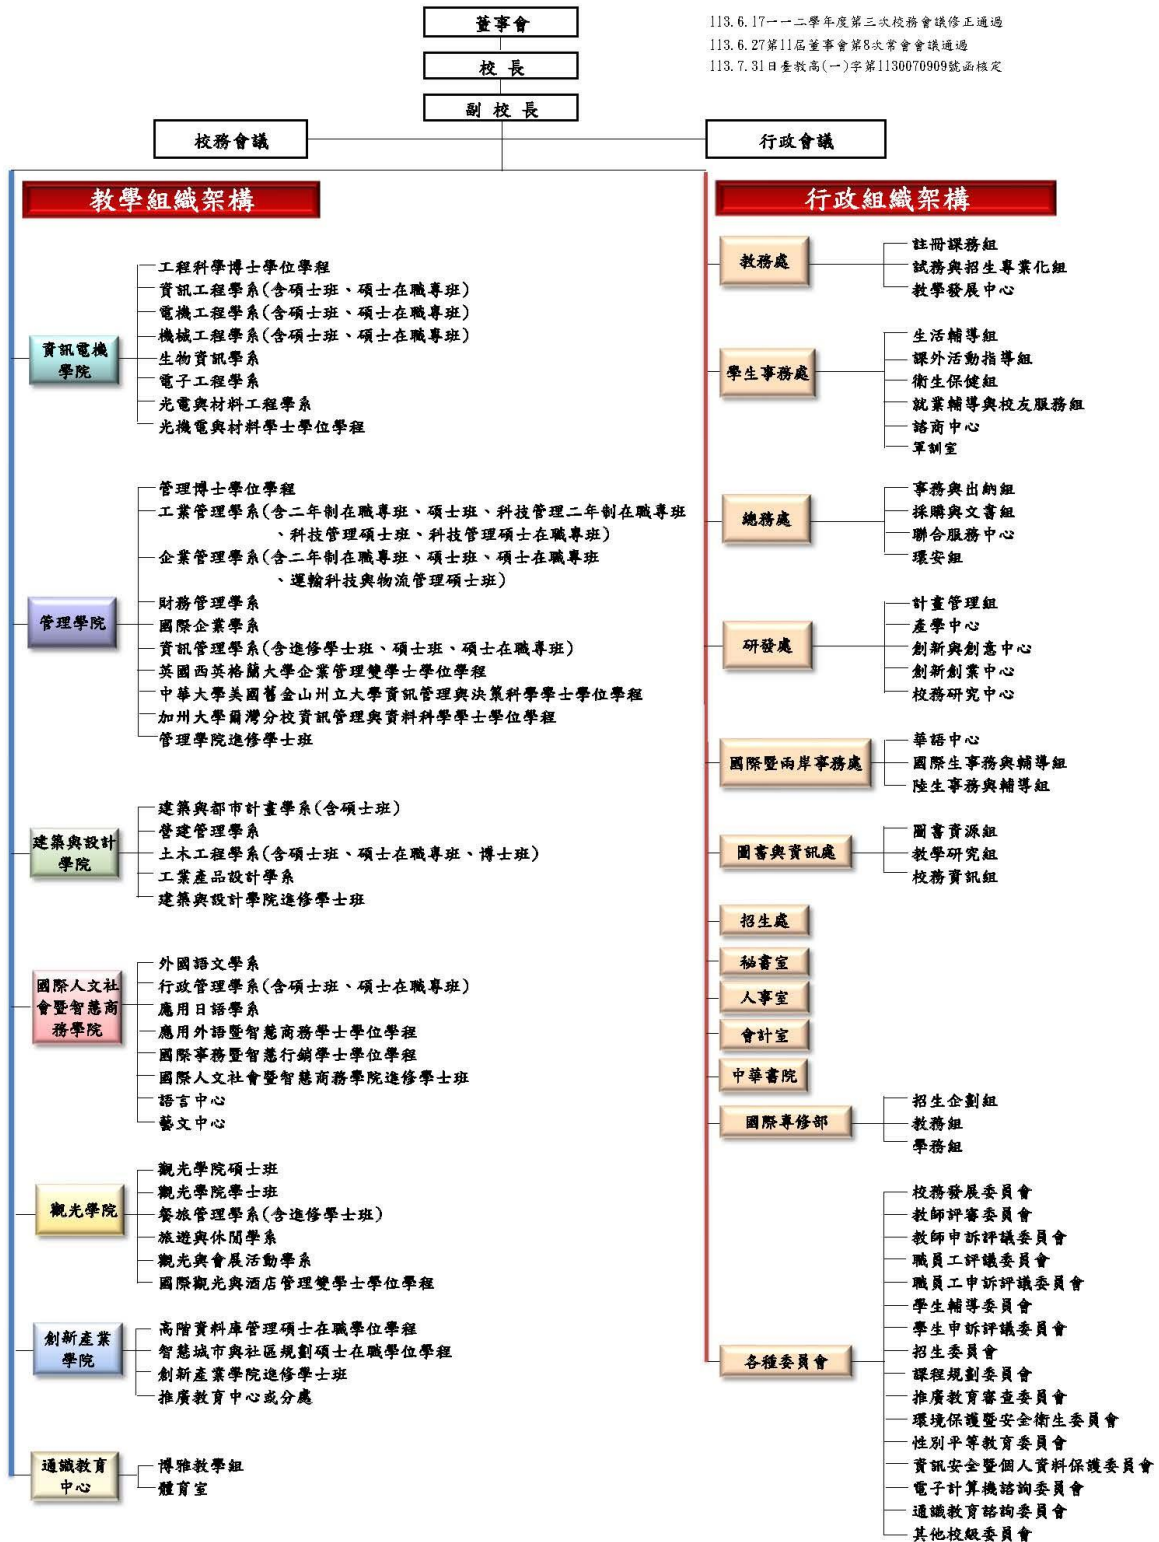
董事會

校 長

副 校 長

113.6.17一一二學年度第三次校務會議修正通過
113.6.27第11屆董事會第8次常會會議通過
113.7.31日臺教高(一)字第1130070909號函核定

校務會議

行政會議

教學組織架構

行政組織架構

資訊電機學院
工程科學博士學位學程
資訊工程學系(含碩士班、碩士在職專班)
電機工程學系(含碩士班、碩士在職專班)
機械工程學系(含碩士班、碩士在職專班)
生物資訊學系
電子工程學系
光電與材料工程學系
光機電與材料學士學位學程

管理學院
管理博士學位學程
工業管理學系(含二年制在職專班、碩士班、科技管理二年制在職專班、科技管理碩士班、科技管理碩士在職專班)
企業管理學系(含二年制在職專班、碩士班、碩士在職專班、運輸科技與物流管理碩士班)
財務管理學系
國際企業學系
資訊管理學系(含進修學士班、碩士班、碩士在職專班)
英國西英格蘭大學企業管理雙學士學位學程
中華大學美國舊金山州立大學資訊管理與決策科學學士學位學程
加州大學爾灣分校資訊管理與資料科學學士學位學程
管理學院進修學士班

建築與設計學院
建築與都市計畫學系(含碩士班)
營建管理學系
土木工程學系(含碩士班、碩士在職專班、博士班)
工業產品設計學系
建築與設計學院進修學士班

國際人文社會暨智慧商務學院
外國語文學系
行政管理學系(含碩士班、碩士在職專班)
應用日語學系
應用外語暨智慧商務學士學位學程
國際事務暨智慧行銷學士學位學程
國際人文社會暨智慧商務學院進修學士班
語言中心
藝文中心

觀光學院
觀光學院碩士班
觀光學院學士班
餐旅管理學系(含進修學士班)
旅遊與休閒學系
觀光與會展活動學系
國際觀光與酒店管理雙學士學位學程

創新產業學院
高階資料庫管理碩士在職學位學程
智慧城市與社區規劃碩士在職學位學程
創新產業學院進修學士班
推廣教育中心或分處

通識教育中心
博雅教學組
體育室

教務處
註冊課務組
試務與招生專業化組
教學發展中心

學生事務處
生活輔導組
課外活動指導組
衛生保健組
就業輔導與校友服務組
諮商中心
軍訓室

總務處
事務與出納組
採購與文書組
聯合服務中心
環安組

研發處
計畫管理組
產學中心
創新與創意中心
創新創業中心
校務研究中心

國際暨兩岸事務處
華語中心
國際生事務與輔導組
陸生事務與輔導組

圖書與資訊處
圖書資源組
教學研究組
校務資訊組

招生處

秘書室

人事室

會計室

中華書院

國際專修部
招生企劃組
教務組
學務組

各種委員會
校務發展委員會
教師評審委員會
教師申訴評議委員會
職員工評議委員會
職員工申訴評議委員會
學生輔導委員會
學生申訴評議委員會
招生委員會
課程規劃委員會
推廣教育審查委員會
環境保護暨安全衛生委員會
性別平等教育委員會
資訊安全暨個人資料保護委員會
電子計算機諮詢委員會
通識教育諮詢委員會
其他校級委員會